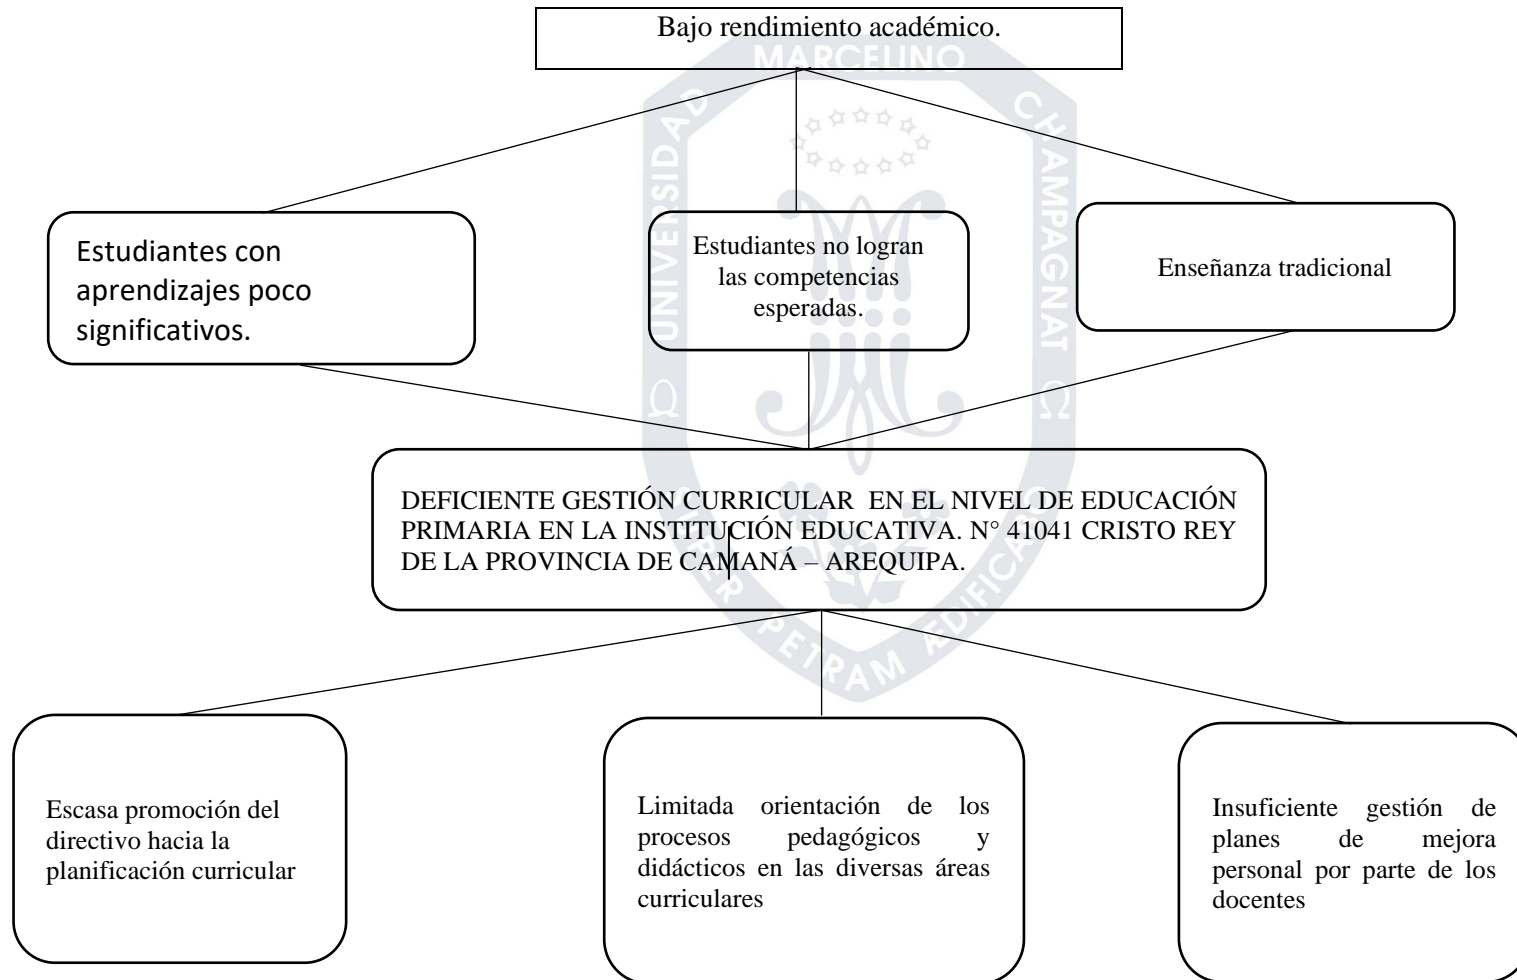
Bajo rendimiento académico.

Estudiantes con aprendizajes poco significativos.

Estudiantes no logran las competencias esperadas.

Enseñanza tradicional

DEFICIENTE GESTIÓN CURRICULAR EN EL NIVEL DE EDUCACIÓN PRIMARIA EN LA INSTITUCIÓN EDUCATIVA. N° 41041 CRISTO REY DE LA PROVINCIA DE CAMANÁ – AREQUIPA.

Escasa promoción del directivo hacia la planificación curricular

Limitada orientación de los procesos pedagógicos y didácticos en las diversas áreas curriculares

Insuficiente gestión de planes de mejora personal por parte de los docentes

UNIVERSIDAD MARCELINO CHAMPAGNAT
SUPER PETRAM AEDIFICATA